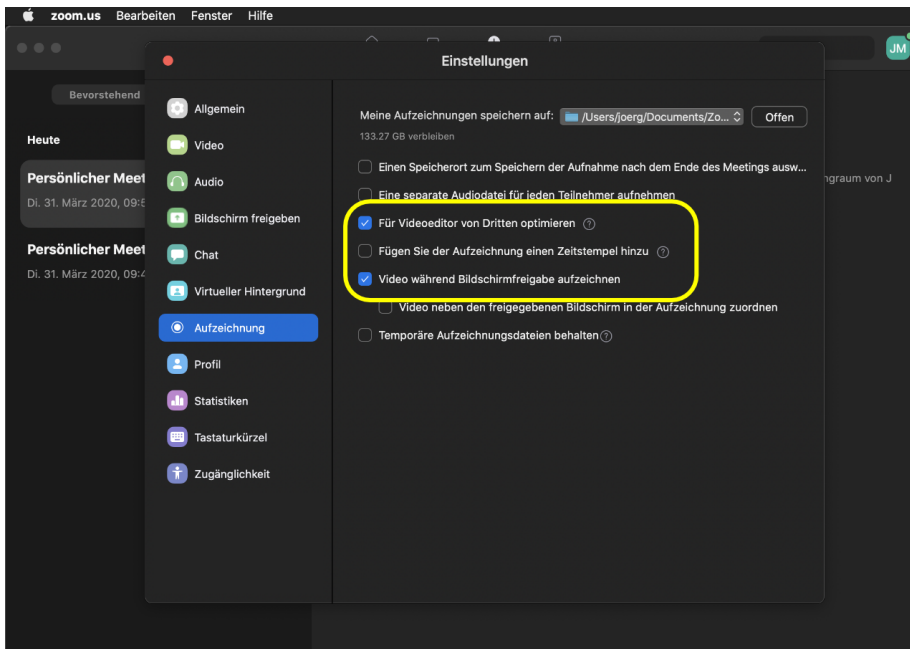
zoom.us Bearbeiten Fenster Hilfe

JM

Bevorstehend

Heute

Persönlicher Meet
Di. 31. März 2020, 09:5

Persönlicher Meet
Di. 31. März 2020, 09:4

ngraum von J

Einstellungen

Allgemein
Video
Audio
Bildschirm freigeben
Chat
Virtueller Hintergrund
Aufzeichnung
Profil
Statistiken
Tastaturkürzel
Zugänglichkeit

Meine Aufzeichnungen speichern auf: /Users/joerg/Documents/Zo... Offen
133.27 GB verbleiben

Einen Speicherort zum Speichern der Aufnahme nach dem Ende des Meetings ausw...
Eine separate Audiodatei für jeden Teilnehmer aufnehmen
Für Videoeditor von Dritten optimieren
Fügen Sie der Aufzeichnung einen Zeitstempel hinzu
Video während Bildschirmfreigabe aufzeichnen
Video neben den freigegebenen Bildschirm in der Aufzeichnung zuordnen
Temporäre Aufzeichnungsdateien behalten